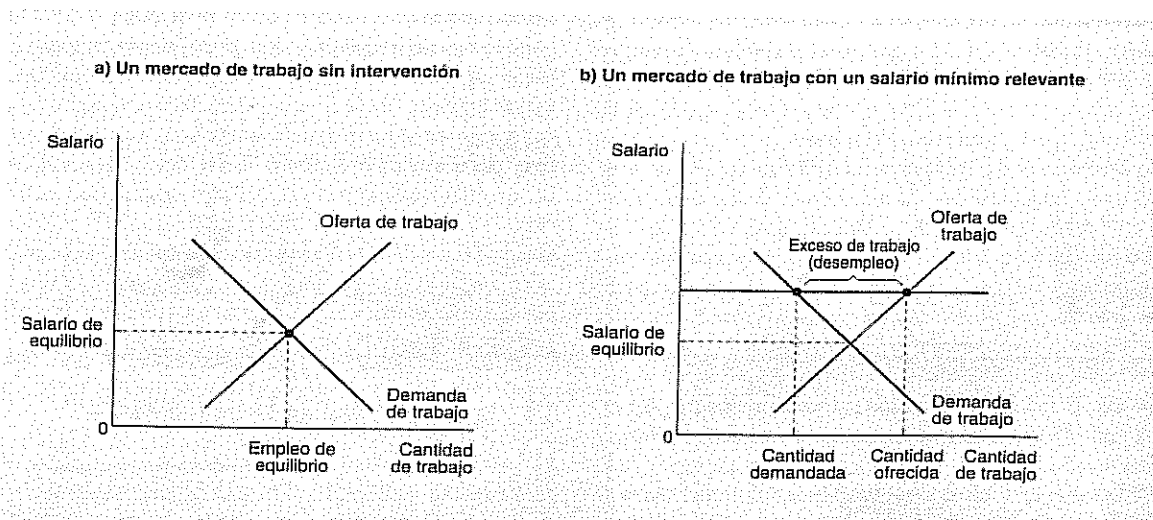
a) Un mercado de trabajo sin intervención

Salario

Oferta de trabajo

Salario de equilibrio

Demanda de trabajo

0

Empleo de equilibrio

Cantidad de trabajo

b) Un mercado de trabajo con un salario mínimo relevante

Salario

Oferta de trabajo

Exceso de trabajo (desempleo)

Salario de equilibrio

Demanda de trabajo

0

Cantidad demandada

Cantidad ofrecida

Cantidad de trabajo